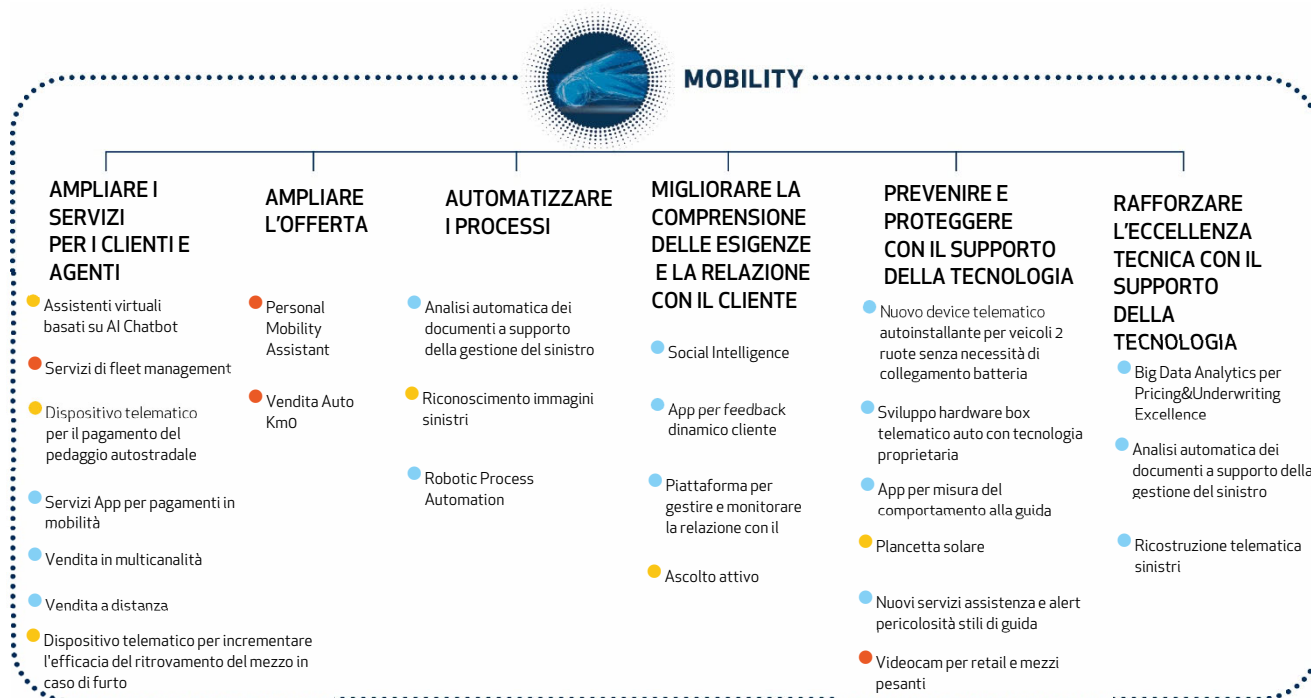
MOBILITY

AMPLIARE I SERVIZI PER I CLIENTI E AGENTI

Assistenti virtuali basati su AI Chatbot

Servizi di fleet management

Dispositivo telematico per il pagamento del pedaggio autostradale

Servizi App per pagamenti in mobilità

Vendita in multicanalità

Vendita a distanza

Dispositivo telematico per incrementare l'efficacia del ritrovamento del mezzo in caso di furto

AMPLIARE L'OFFERTA

Personal Mobility Assistant

Vendita Auto Km0

AUTOMATIZZARE I PROCESSI

Analisi automatica dei documenti a supporto della gestione del sinistro

Riconoscimento immagini sinistri

Robotic Process Automation

MIGLIORARE LA COMPRENSIONE DELLE ESIGENZE E LA RELAZIONE CON IL CLIENTE

Social Intelligence

App per feedback dinamico cliente

Piattaforma per gestire e monitorare la relazione con il

Ascolto attivo

PREVENIRE E PROTEGGERE CON IL SUPPORTO DELLA TECNOLOGIA

Nuovo device telematico autoinstallante per veicoli 2 ruote senza necessità di collegamento batteria

Sviluppo hardware box telematico auto con tecnologia proprietaria

App per misura del comportamento alla guida

Plancetta solare

Nuovi servizi assistenza e alert pericolosità stili di guida

Videocam per retail e mezzi pesanti

RAFFORZARE L'ECCELLENZA TECNICA CON IL SUPPORTO DELLA TECNOLOGIA

Big Data Analytics per Pricing&Underwriting Excellence

Analisi automatica dei documenti a supporto della gestione del sinistro

Ricostruzione telematica sinistri